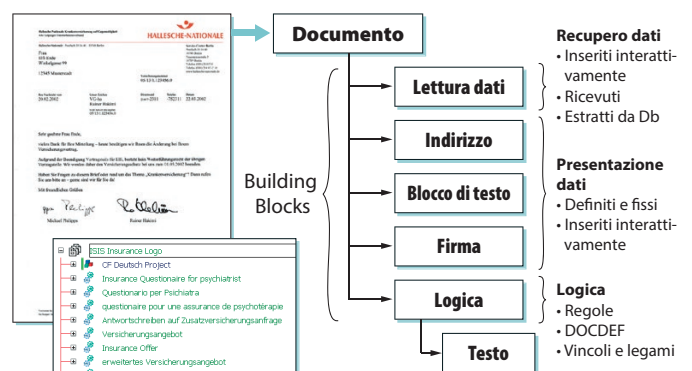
HALLESCHE-NATIONALE

Documento

Lettura dati

Indirizzo

Blocco di testo

Firma

Logica

Testo

Building Blocks

Recupero dati
• Inseriti interattivamente
• Ricevuti
• Estratti da Db

Presentazione dati
• Definiti e fissi
• Inseriti interattivamente

Logica
• Regole
• DOCDEF
• Vincoli e legami

ISIS Insurance Logo
CF Deutsch Project
Insurance Questionaire for psychiatrist
Questionario per Psichiatra
questionaire pour une assurance de psychotérapie
Antwortschreiben auf Zusatzversicherungsanfrage
Versicherungsangebot
Insurance Offer
erweitertes Versicherungsangebot